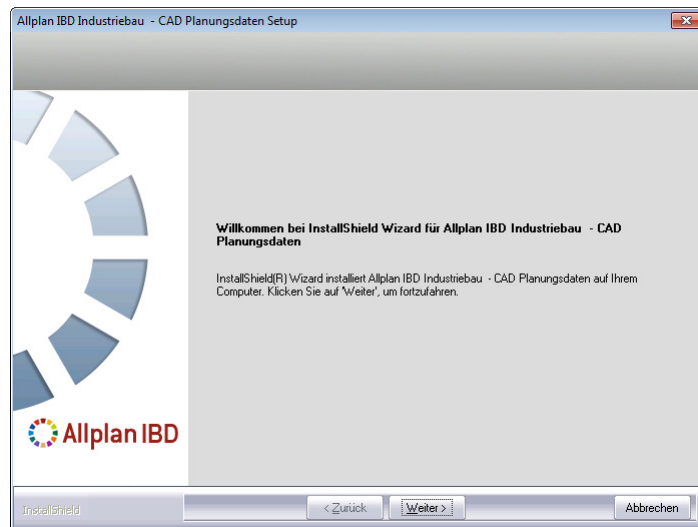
Allplan IBD Industriebau - CAD Planungsdaten Setup

Allplan IBD

Willkommen bei InstallShield Wizard für Allplan IBD Industriebau - CAD Planungsdaten

InstallShield(R) Wizard installiert Allplan IBD Industriebau - CAD Planungsdaten auf Ihrem Computer. Klicken Sie auf 'Weiter', um fortzufahren.

InstallShield

< Zurück

Weiter >

Abbrechen